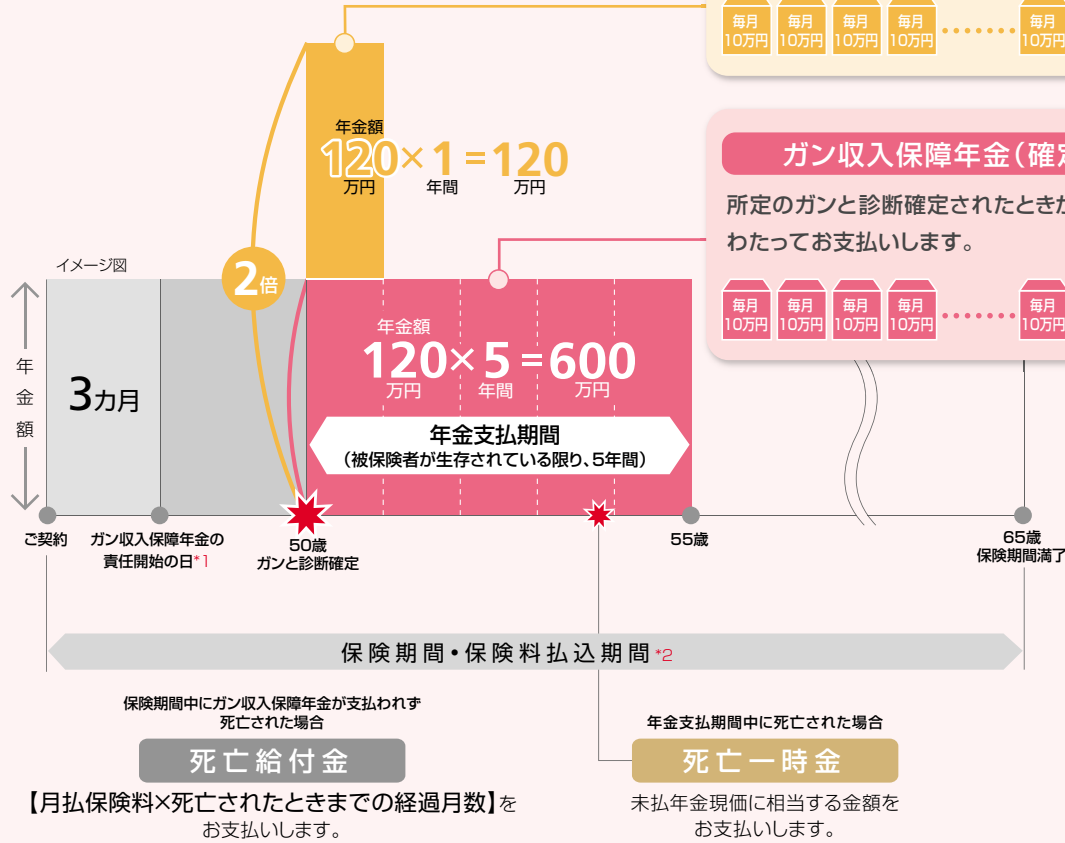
毎月10万円 毎月10万円 毎月10万円 毎月10万円 …… 毎月10万円

年金額
$120$万円 $\times$ $1$年間 $=$ $120$万円

ガン収入保障年金(確

所定のガンと診断確定されたときか
わたってお支払いします。

毎月10万円 毎月10万円 毎月10万円 毎月10万円 …… 毎月10万円

イメージ図

2倍

年金額

3カ月

年金額
$120$万円 $\times$ $5$年間 $=$ $600$万円

年金支払期間
(被保険者が生存されている限り、5年間)

ご契約
ガン収入保障年金の責任開始の日*1
50歳
ガンと診断確定
55歳
65歳
保険期間満了

保険期間・保険料払込期間*2

保険期間中にガン収入保障年金が支払われず死亡された場合
死亡給付金
【月払保険料×死亡されたときまでの経過月数】をお支払いします。

年金支払期間中に死亡された場合
死亡一時金
未払年金現価に相当する金額をお支払いします。